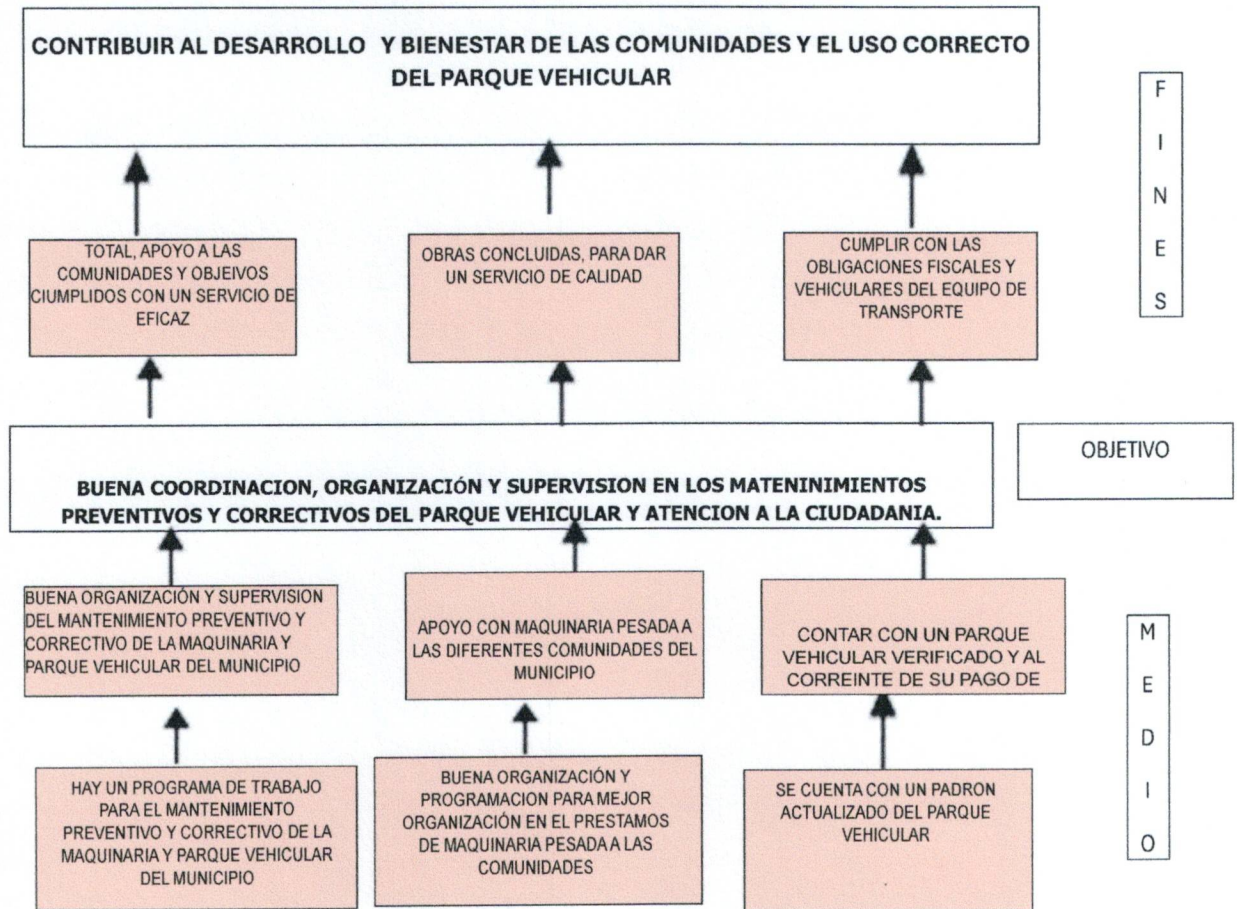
CONTRIBUIR AL DESARROLLO Y BIENESTAR DE LAS COMUNIDADES Y EL USO CORRECTO DEL PARQUE VEHICULAR

F
I
N
E
S

TOTAL, APOYO A LAS COMUNIDADES Y OBJEIVOS CIUMPLIDOS CON UN SERVICIO DE EFICAZ

OBRAS CONCLUIDAS, PARA DAR UN SERVICIO DE CALIDAD

CUMPLIR CON LAS OBLIGACIONES FISCALES Y VEHICULARES DEL EQUIPO DE TRANSPORTE

OBJETIVO

BUENA COORDINACION, ORGANIZACIÓN Y SUPERVISION EN LOS MATENINIMIENTOS PREVENTIVOS Y CORRECTIVOS DEL PARQUE VEHICULAR Y ATENCION A LA CIUDADANIA.

BUENA ORGANIZACIÓN Y SUPERVISION DEL MANTENIMIENTO PREVENTIVO Y CORRECTIVO DE LA MAQUINARIA Y PARQUE VEHICULAR DEL MUNICIPIO

APOYO CON MAQUINARIA PESADA A LAS DIFERENTES COMUNIDADES DEL MUNICIPIO

CONTAR CON UN PARQUE VEHICULAR VERIFICADO Y AL CORREINTE DE SU PAGO DE

M
E
D
I
O

HAY UN PROGRAMA DE TRABAJO PARA EL MANTENIMIENTO PREVENTIVO Y CORRECTIVO DE LA MAQUINARIA Y PARQUE VEHICULAR DEL MUNICIPIO

BUENA ORGANIZACIÓN Y PROGRAMACION PARA MEJOR ORGANIZACIÓN EN EL PRESTAMOS DE MAQUINARIA PESADA A LAS COMUNIDADES

SE CUENTA CON UN PADRON ACTUALIZADO DEL PARQUE VEHICULAR